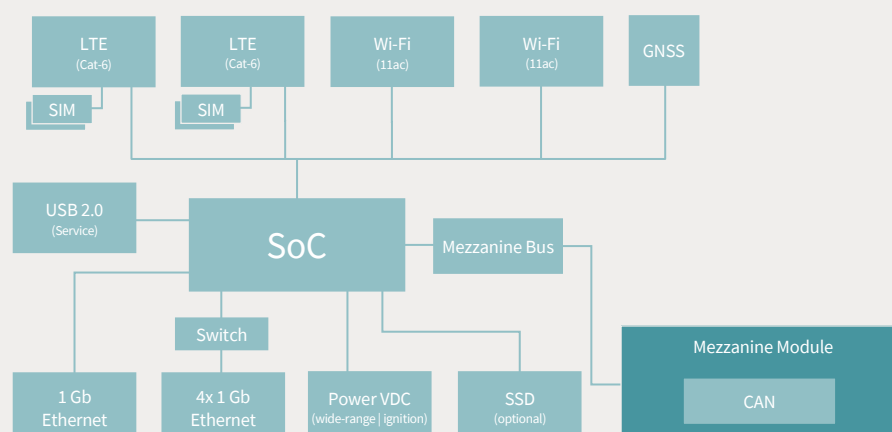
LTE
(Cat-6)

SIM

LTE
(Cat-6)

SIM

Wi-Fi
(11ac)

Wi-Fi
(11ac)

GNSS

USB 2.0
(Service)

SoC

Mezzanine Bus

Switch

Mezzanine Module

CAN

1 Gb
Ethernet

4x 1 Gb
Ethernet

Power VDC
(wide-range | ignition)

SSD
(optional)